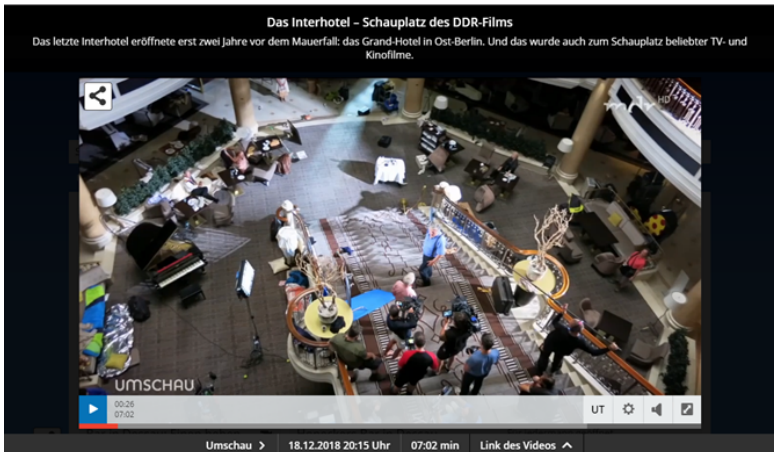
Das Interhotel – Schauplatz des DDR-Films

Das letzte Interhotel eröffnete erst zwei Jahre vor dem Mauerfall: das Grand-Hotel in Ost-Berlin. Und das wurde auch zum Schauplatz beliebter TV- und Kinofilme.

HD

UMSCHAU

00:26
07:02

UT

Umschau >   18.12.2018 20:15 Uhr   07:02 min   Link des Videos